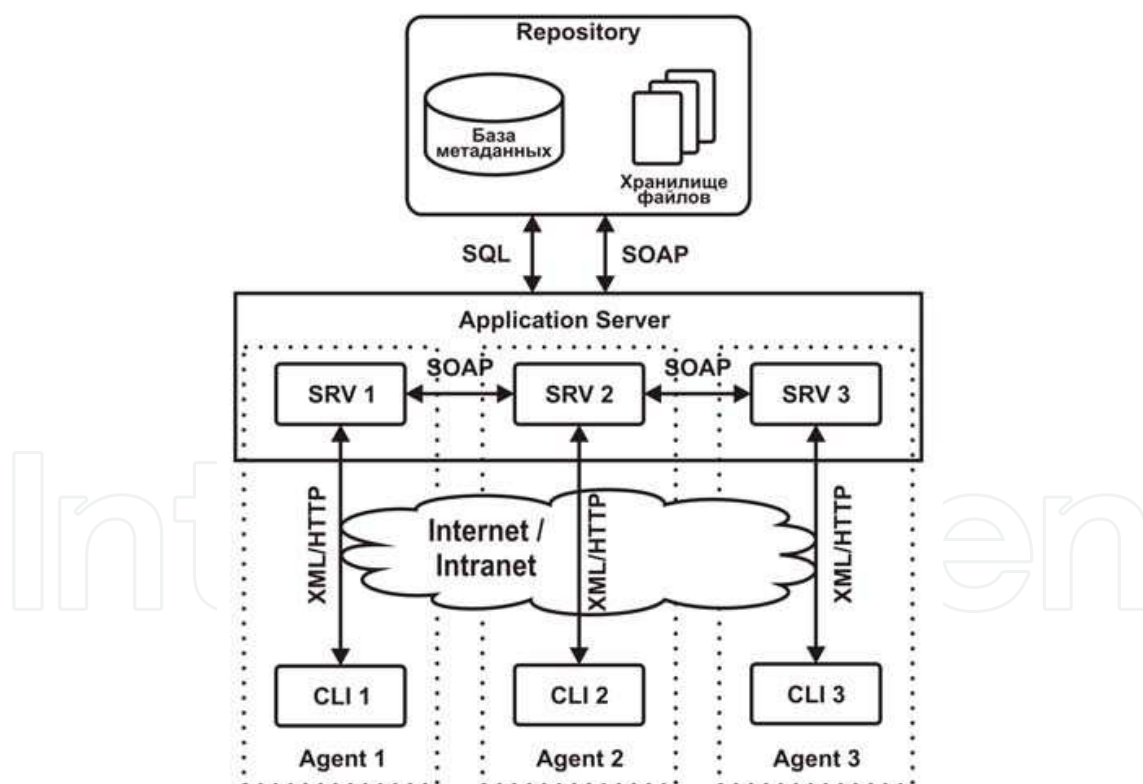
Repository

База метаданных

Хранилище файлов

SQL

SOAP

Application Server

SOAP

SOAP

SRV 1

SRV 2

SRV 3

XML/HTTP

Internet / Intranet

XML/HTTP

XML/HTTP

CLI 1

CLI 2

CLI 3

Agent 1

Agent 2

Agent 3

IntechOpen